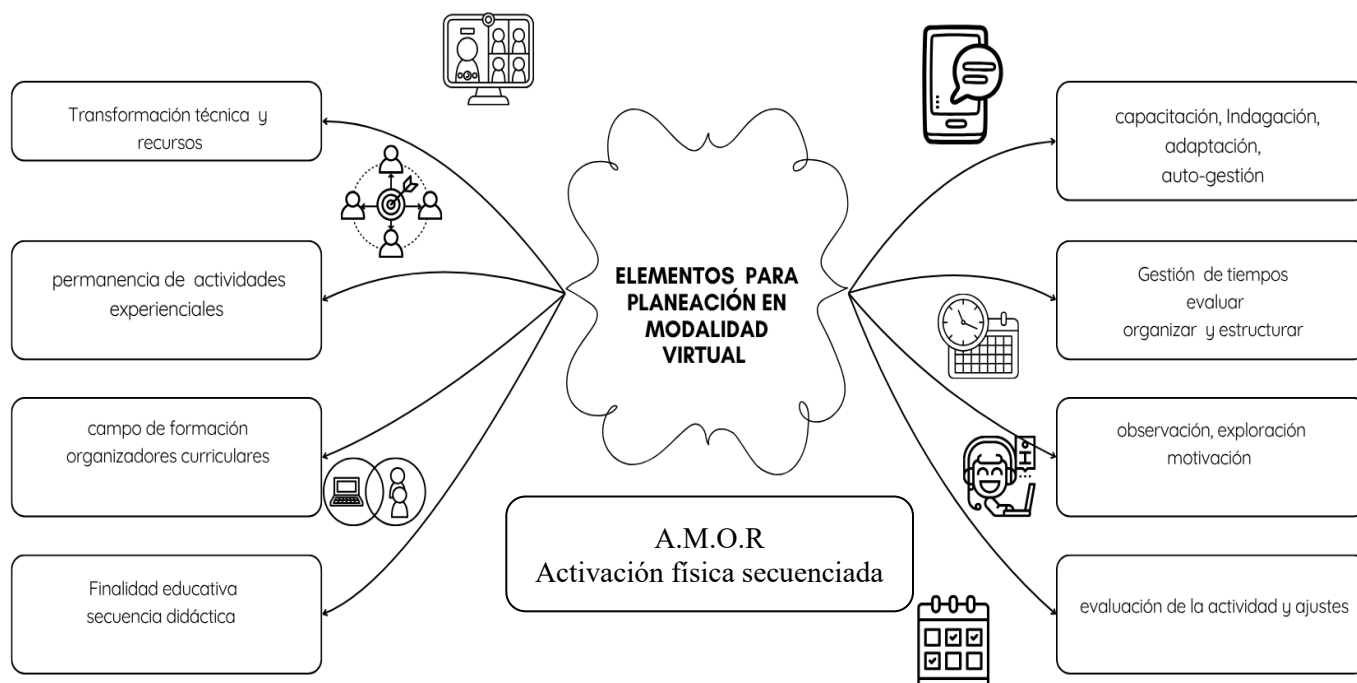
ELEMENTOS PARA PLANEACIÓN EN MODALIDAD VIRTUAL

Transformación técnica y recursos

permanencia de actividades experienciales

campo de formación organizadores curriculares

Finalidad educativa secuencia didáctica

capacitación, Indagación, adaptación, auto-gestión

Gestión de tiempos
evaluar
organizar y estructurar

observación, exploración motivación

evaluación de la actividad y ajustes

A.M.O.R
Activación física secuenciada

Hi